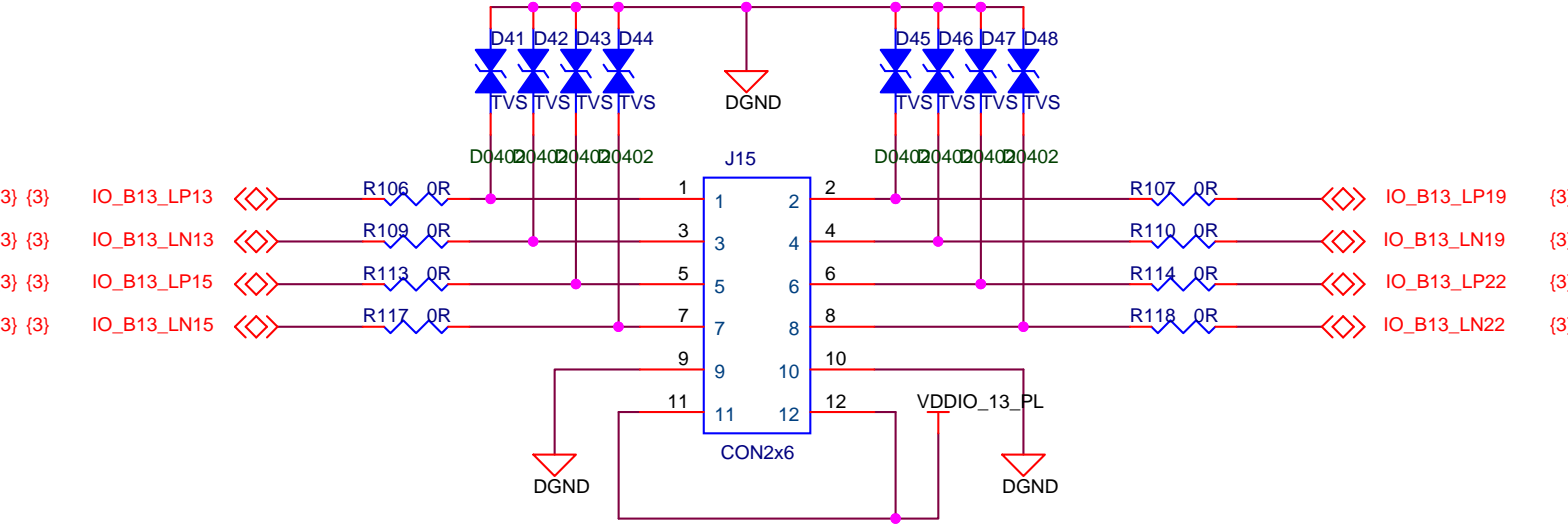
D41 D42 D43 D44
TVS TVS TVS TVS
D0402 D0402 D0402 D0402

DGND

D45 D46 D47 D48
TVS TVS TVS TVS
D0402 D0402 D0402 D0402

J15

3} {3} IO_B13_LP13
R106 0R
1
1
2
2
R107 0R
IO_B13_LP19 {3

3} {3} IO_B13_LN13
R109 0R
3
3
4
4
R110 0R
IO_B13_LN19 {3

3} {3} IO_B13_LP15
R113 0R
5
5
6
6
R114 0R
IO_B13_LP22 {3

3} {3} IO_B13_LN15
R117 0R
7
7
8
8
R118 0R
IO_B13_LN22 {3

9
9
10
10

11
11
12
12
VDDIO_13_PL

CON2x6

DGND

DGND